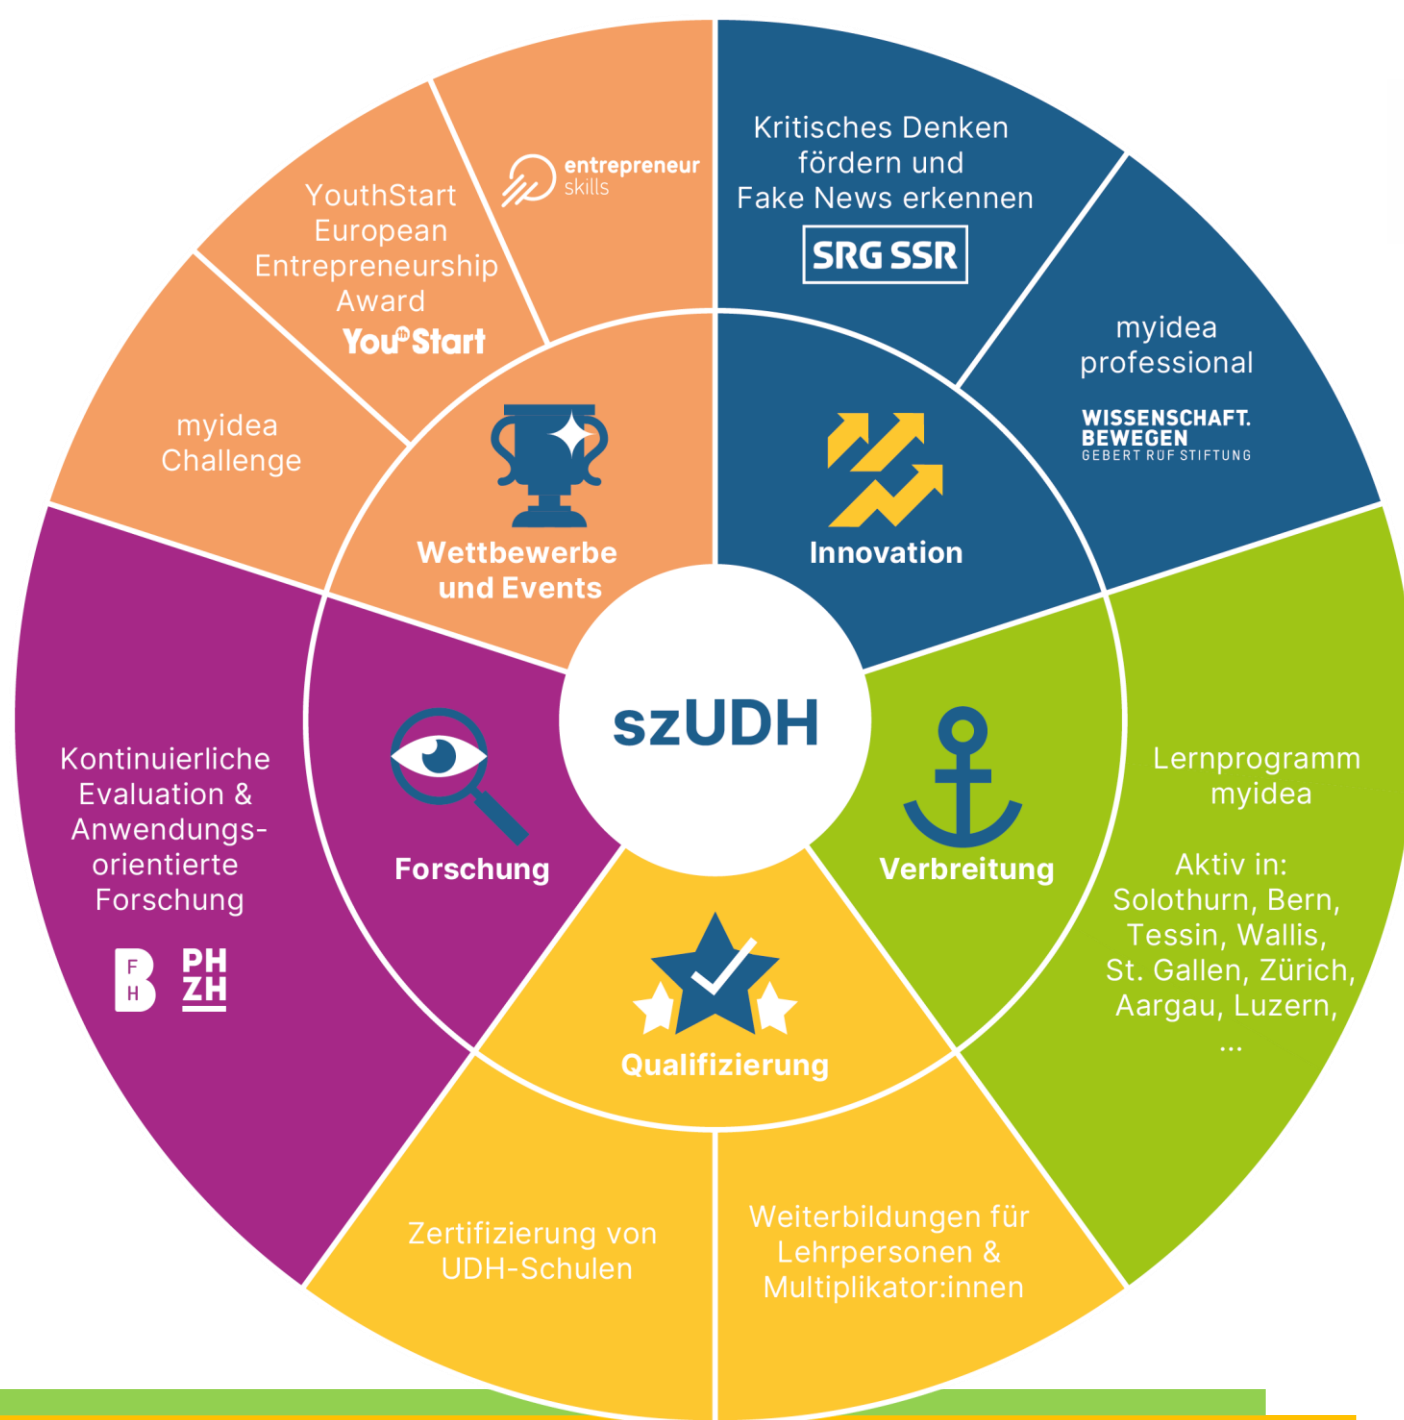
YouthStart European Entrepreneurship Award
YouStart

entrepreneur skills

Kritisches Denken fördern und Fake News erkennen
SRG SSR

myidea professional
WISSENSCHAFT. BEWEGEN
GEBERT RÜF STIFTUNG

myidea Challenge

Wettbewerbe und Events

Innovation

szUDH

Kontinuierliche Evaluation & Anwendungsorientierte Forschung

F H B
PH ZH

Forschung

Verbreitung

Lernprogramm myidea

Aktiv in: Solothurn, Bern, Tessin, Wallis, St. Gallen, Zürich, Aargau, Luzern, ...

Qualifizierung

Zertifizierung von UDH-Schulen

Weiterbildungen für Lehrpersonen & Multiplikator:innen